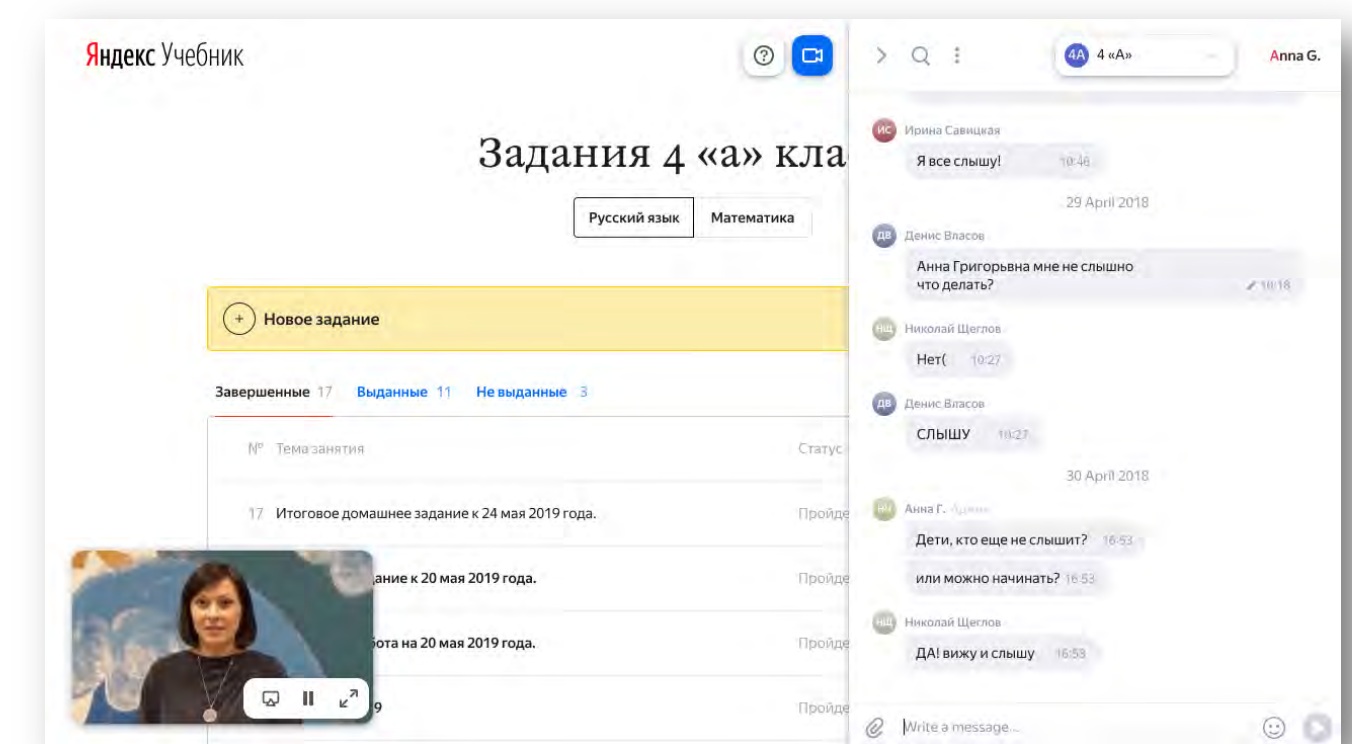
Яндекс Учебник

Задания 4 «а» кла

Русский язык | Математика

Новое задание

Завершенные 17 Выданные 11 Не выданные 3

№ Тема занятия Статус

17 Итоговое домашнее задание к 24 мая 2019 года. Пройде

дание к 20 мая 2019 года. Пройде

бота на 20 мая 2019 года. Пройде

9 Пройде

4А 4 «А»

Anna G.

ИС Ирина Савицкая
Я все слышу! 10:46

29 April 2018

ДВ Денис Власов
Анна Григорьвна мне не слышно что делать? 10:18

НЩ Николай Щеглов
Нет( 10:27

ДВ Денис Власов
СЛЫШУ 10:27

30 April 2018

АГ Анна Г. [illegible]
Дети, кто еще не слышит? 16:53
или можно начинать? 16:53

НЩ Николай Щеглов
ДА! вижу и слышу 16:53

Write a message...